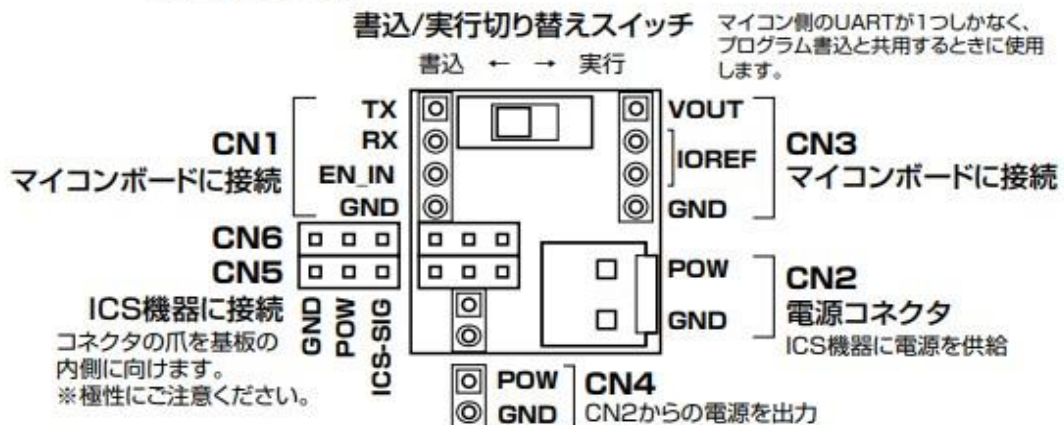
書込/実行切り替えスイッチ

書込 ← → 実行

マイコン側のUARTが1つしかなく、プログラム書込と共用するときに使用します。

TX
RX
EN_IN
GND

CN1
マイコンボードに接続

VOUT
IOREF
GND

CN3
マイコンボードに接続

CN6
CN5

ICS機器に接続
コネクタの爪を基板の内側に向けます。
※極性にご注意ください。

GND
POW
ICS-SIG

POW
GND

CN2
電源コネクタ
ICS機器に電源を供給

POW
GND

CN4
CN2からの電源を出力